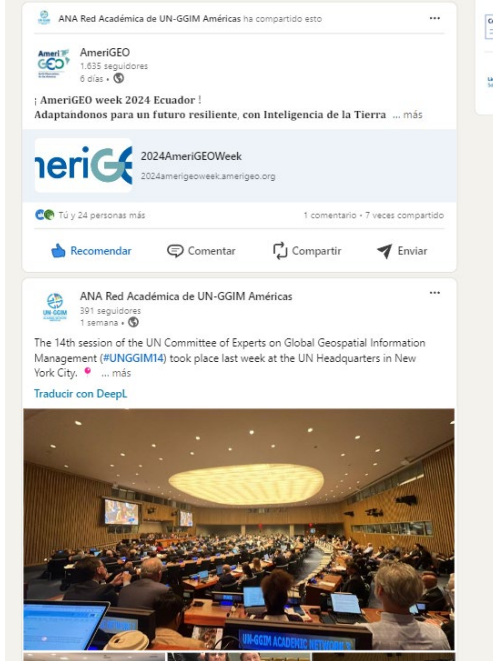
ANA Red Académica de UN-GGIM Américas ha compartido esto

AmeriGEO
1.635 seguidores
6 días •

¡ AmeriGEO week 2024 Ecuador !
Adaptandonos para un futuro resiliente, con Inteligencia de la Tierra ... más

neriGE

2024AmeriGEOWeek
2024amerigeoweek.amerigeo.org

Tú y 24 personas más
1 comentario • 7 veces compartido

Recomendar
Comentar
Compartir
Enviar

ANA Red Académica de UN-GGIM Américas
391 seguidores
1 semana •

The 14th session of the UN Committee of Experts on Global Geospatial Information Management (#UNGGIM14) took place last week at the UN Headquarters in New York City. ... más

Traducir con DeepL

UN-GGIM ACADEMIC NETWORK